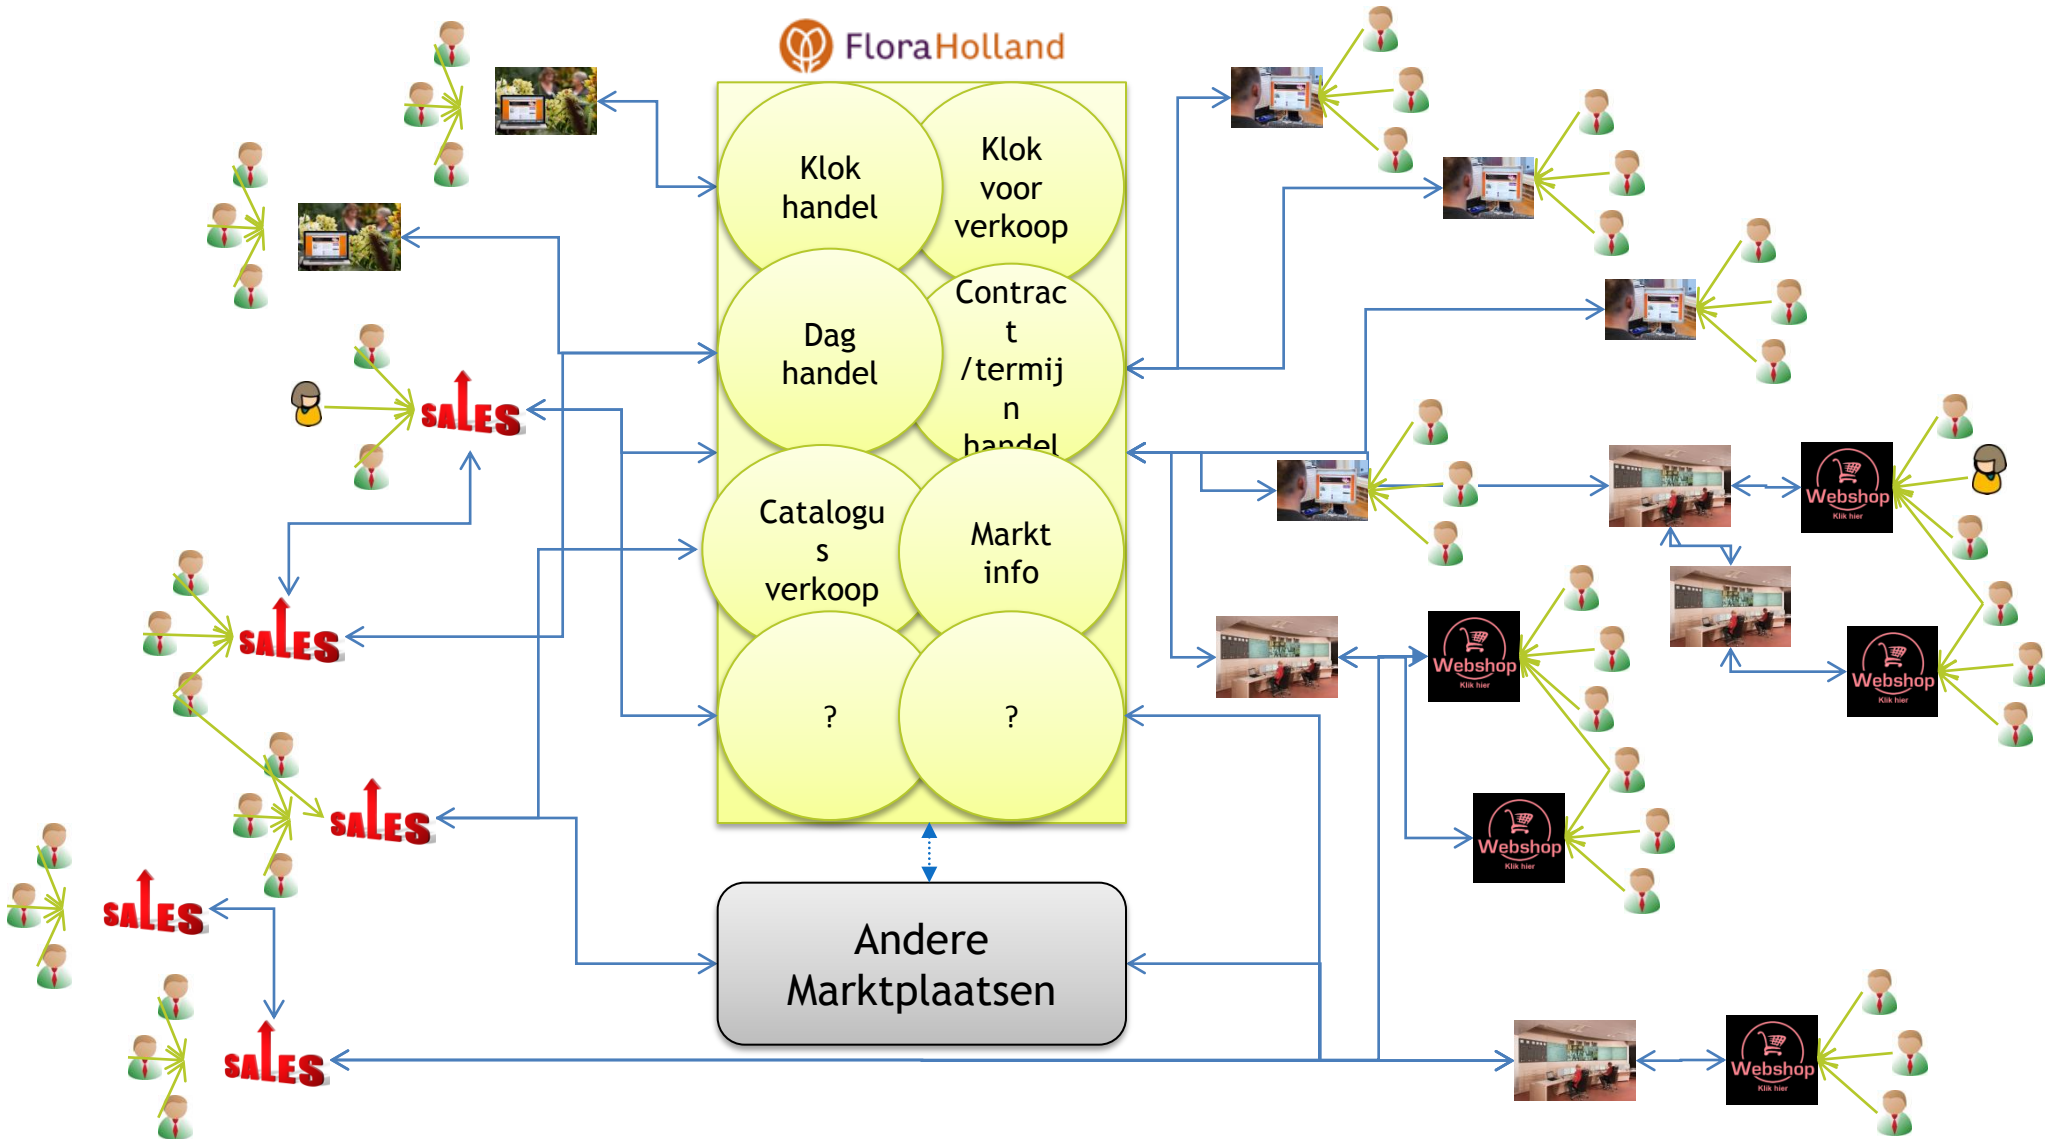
FloraHolland

Klok handel

Klok voor verkoop

Dag handel

Contract /termijn handel

Catalogus verkoop

Markt info

?

?

Andere Marktplaatsen

SALES

SALES

SALES

SALES

SALES

Webshop
Klik hier

Webshop
Klik hier

Webshop
Klik hier

Webshop
Klik hier

Webshop
Klik hier